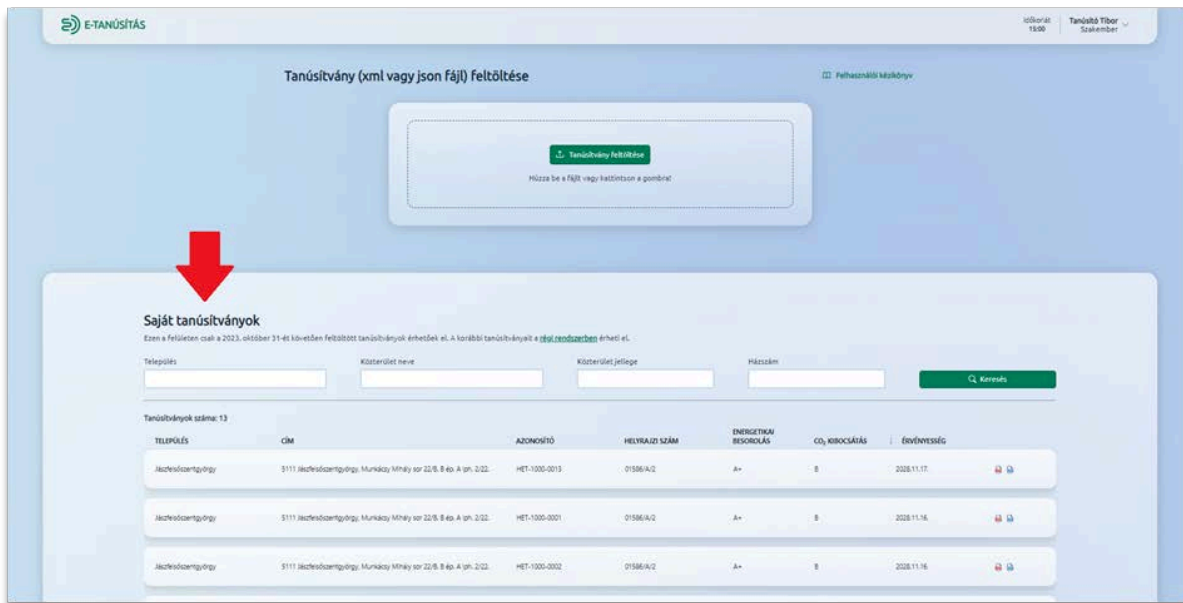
E-TANÚSÍTÁS

Időkorlát 15:00

Tanúsító Tibor Szakember

Tanúsítvány (xml vagy json fájl) feltöltése

Felhasználói kézikönyv

Tanúsítvány feltöltése

Húzza be a fájlt vagy kattintson a gombra!

Saját tanúsítványok

Ezen a felületen csak a 2023. október 31-ét követően feltöltött tanúsítványok érhetőek el. A korábbi tanúsítványait a régi rendszerben érheti el.

Település

Közterület neve

Közterület jellege

Házszám

Keresés

Tanúsítványok száma: 13

| TELEPÜLÉS | CÍM | AZONOSÍTÓ | HELYRAJZI SZÁM | ENERGETIKAI BESOROLÁS | $CO_2$ KIBOCSÁTÁS | ÉRVÉNYESSÉG |
|---|---|---|---|---|---|---|
| Jászfelsőszentgyörgy | 5111 Jászfelsőszentgyörgy, Munkácsy Mihály sor 22/B. B ép. A lph. 2/22. | HET-1000-0015 | 01586/A/2 | A+ | B | 2028.11.17. |
| Jászfelsőszentgyörgy | 5111 Jászfelsőszentgyörgy, Munkácsy Mihály sor 22/B. B ép. A lph. 2/22. | HET-1000-0001 | 01586/A/2 | A+ | B | 2028.11.16. |
| Jászfelsőszentgyörgy | 5111 Jászfelsőszentgyörgy, Munkácsy Mihály sor 22/B. B ép. A lph. 2/22. | HET-1000-0002 | 01586/A/2 | A+ | B | 2028.11.16. |